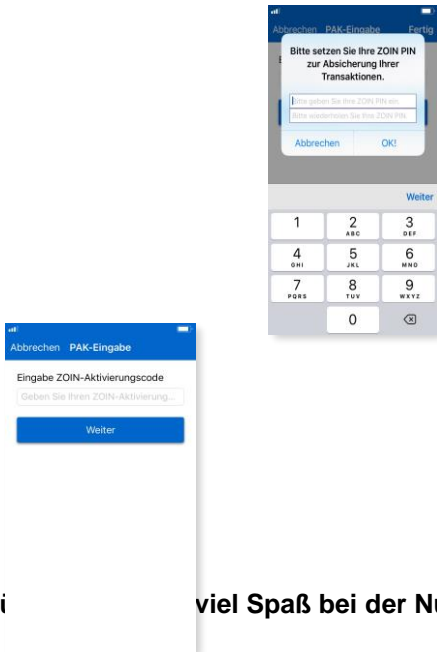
Abbrechen PAK-Eingabe Fertig

Bitte setzen Sie Ihre ZOIN PIN zur Absicherung Ihrer Transaktionen.

Bitte geben Sie Ihre ZOIN PIN ein

Bitte wiederholen Sie Ihre ZOIN PIN

Abbrechen OK!

Weiter

1
2 ABC
3 DEF
4 GHI
5 JKL
6 MNO
7 PQRS
8 TUV
9 WXYZ
0

Abbrechen PAK-Eingabe

Eingabe ZOIN-Aktivierungscode

Geben Sie Ihren ZOIN-Aktivierung...

Weiter

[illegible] viel Spaß bei der Nu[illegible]